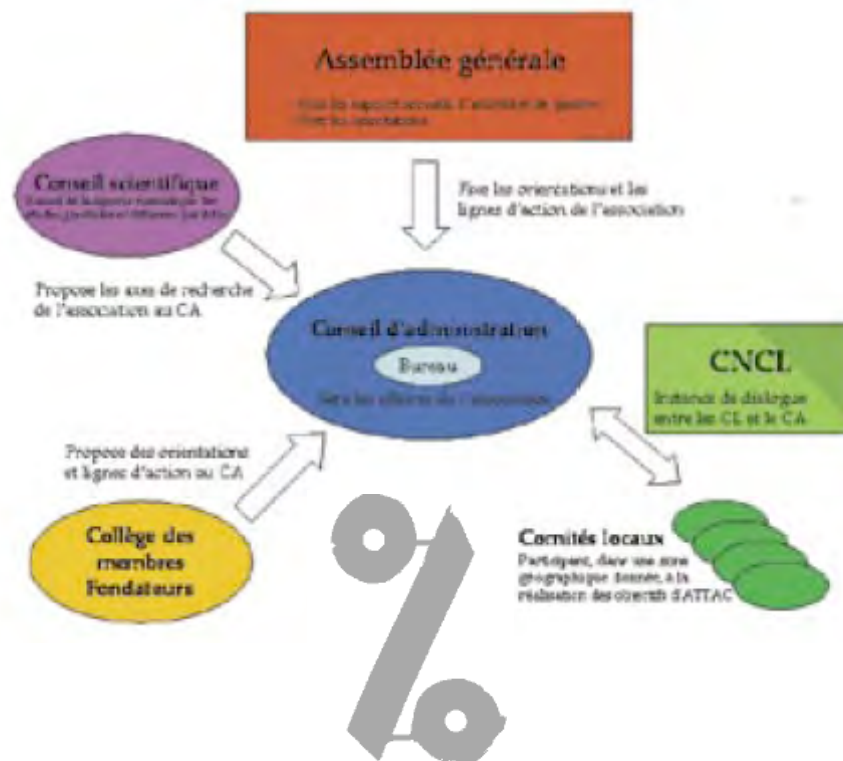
Assemblée générale

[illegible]

Conseil scientifique

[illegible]

Fixe les orientations et les lignes d'action de l'association

Propose les axes de recherche de l'association au CA

Conseil d'administration

Bureau

Gère les affaires de l'association

CNCL

Instance de dialogue entre les CL et le CA

Propose des orientations et lignes d'action au CA

Collège des membres Fondateurs

Comités locaux

Participent, dans une zone géographique donnée, à la réalisation des objectifs d'ATTAC